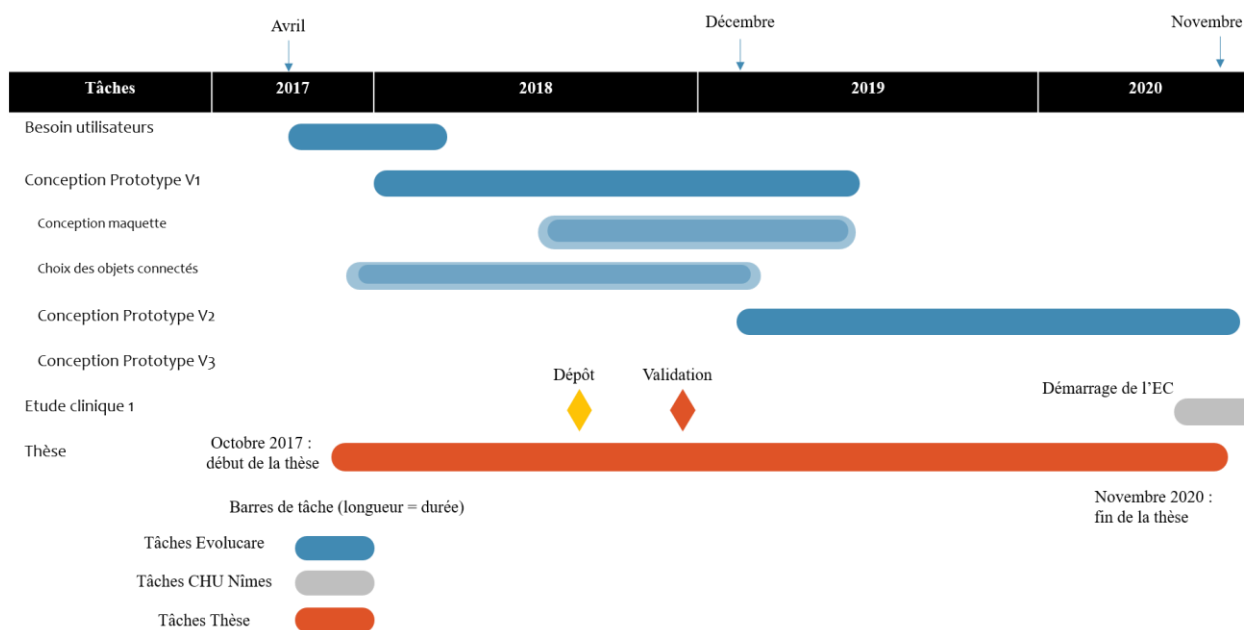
Avril

Décembre

Novembre

| Tâches | 2017 | 2018 | 2019 | 2020 |
|---|---|---|---|---|

Besoin utilisateurs

Conception Prototype V1

Conception maquette

Choix des objets connectés

Conception Prototype V2

Conception Prototype V3

Dépôt

Validation

Démarrage de l'EC

Etude clinique 1

Thèse

Octobre 2017 : début de la thèse

Barres de tâche (longueur = durée)

Novembre 2020 : fin de la thèse

Tâches Evolucare

Tâches CHU Nîmes

Tâches Thèse